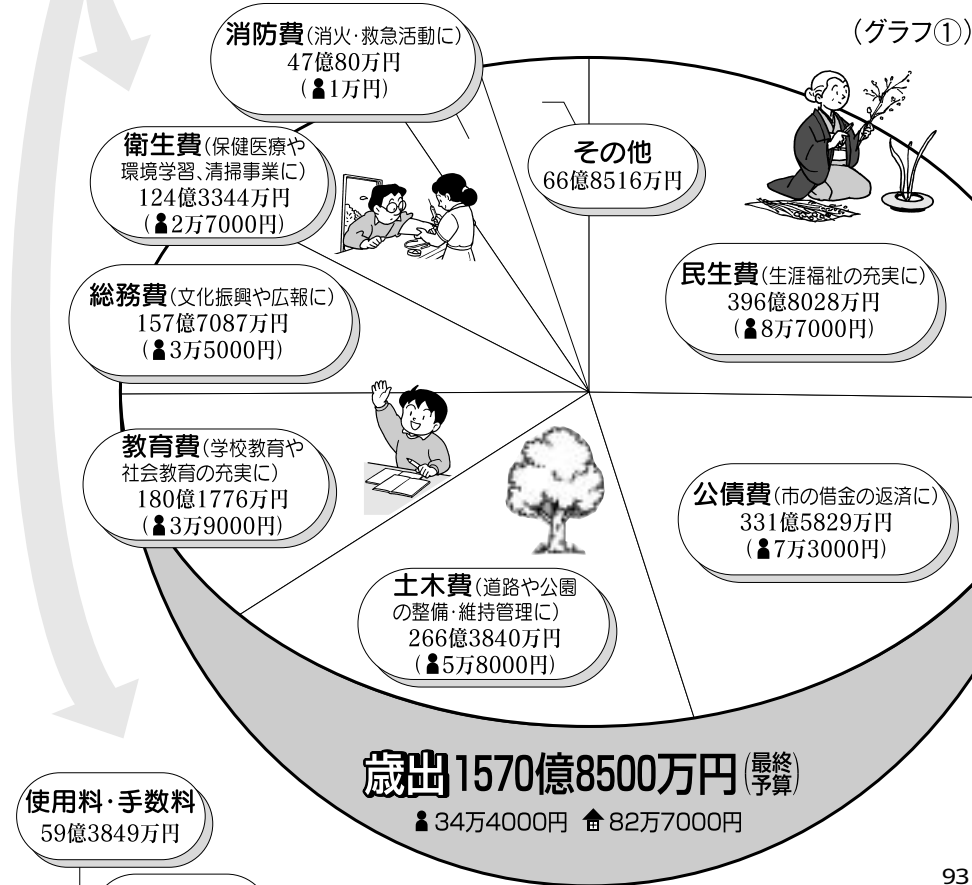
(グラフ①)

消防費(消火・救急活動に)
47億80万円
(👤1万円)

衛生費(保健医療や環境学習、清掃事業に)
124億3344万円
(👤2万7000円)

その他
66億8516万円

総務費(文化振興や広報に)
157億7087万円
(👤3万5000円)

民生費(生涯福祉の充実に)
396億8028万円
(👤8万7000円)

教育費(学校教育や社会教育の充実に)
180億1776万円
(👤3万9000円)

公債費(市の借金の返済に)
331億5829万円
(👤7万3000円)

土木費(道路や公園の整備・維持管理に)
266億3840万円
(👤5万8000円)

歳出 1570億8500万円 (最終予算)
👤34万4000円 🏠82万7000円

使用料・手数料
59億3849万円

93